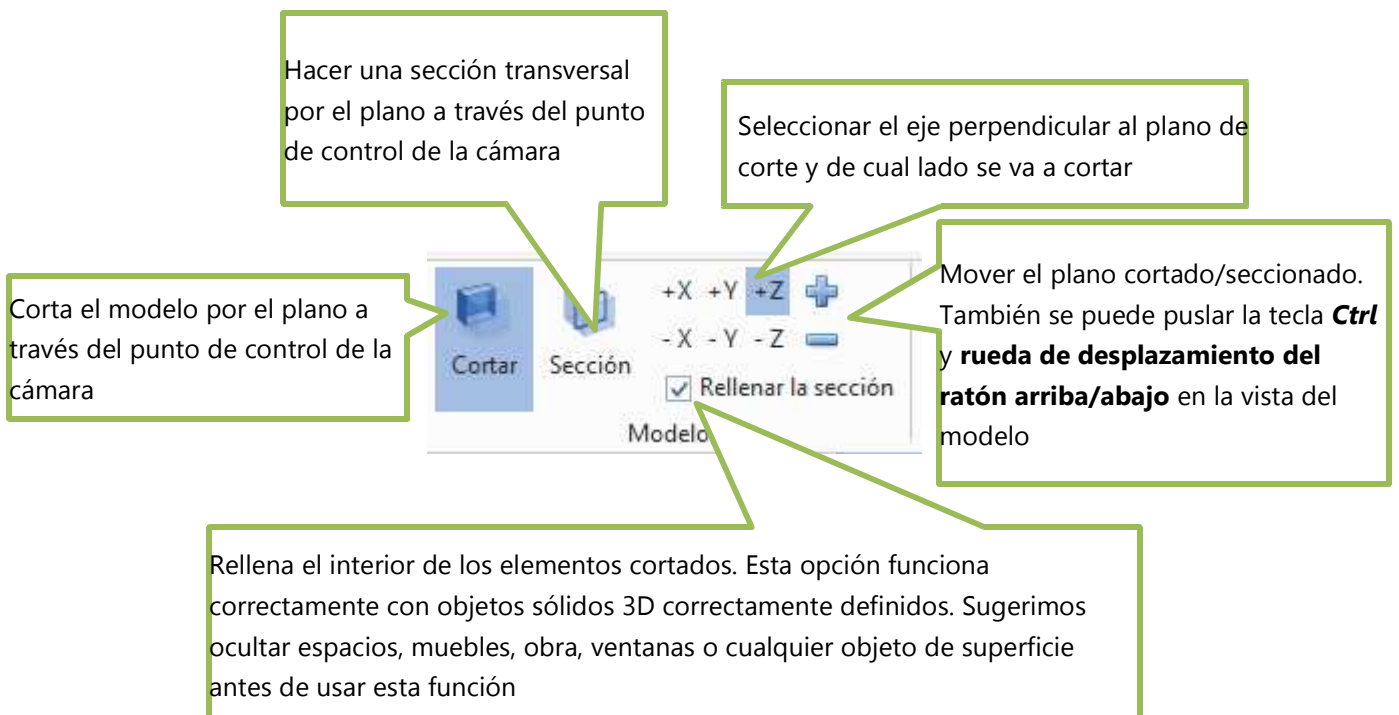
Hacer una sección transversal por el plano a través del punto de control de la cámara

Seleccionar el eje perpendicular al plano de corte y de cual lado se va a cortar

Corta el modelo por el plano a través del punto de control de la cámara

Cortar

Sección

+X +Y +Z

- X - Y - Z

Rellenar la sección

Modelo

Mover el plano cortado/seccionado. También se puede puslar la tecla ***Ctrl*** y **rueda de desplazamiento del ratón arriba/abajo** en la vista del modelo

Rellena el interior de los elementos cortados. Esta opción funciona correctamente con objetos sólidos 3D correctamente definidos. Sugerimos ocultar espacios, muebles, obra, ventanas o cualquier objeto de superficie antes de usar esta función